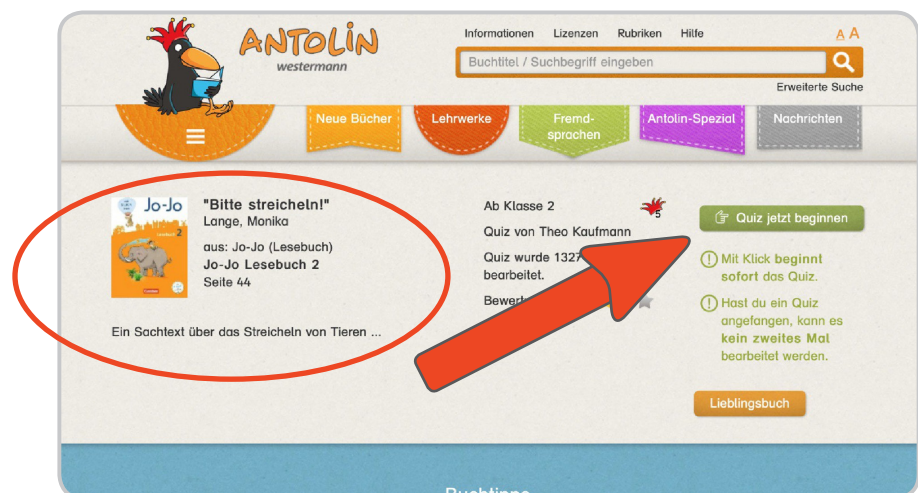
ANTOLIN
westermann

Informationen Lizenzen Rubriken Hilfe A A

Buchtitel / Suchbegriff eingeben

Erweiterte Suche

Neue Bücher Lehrwerke Fremdsprachen Antolin-Spezial Nachrichten

Jo-Jo

"Bitte streicheln!"
Lange, Monika

aus: Jo-Jo (Lesebuch)
Jo-Jo Lesebuch 2
Seite 44

Ein Sachtext über das Streicheln von Tieren ...

Ab Klasse 2

5

Quiz von Theo Kaufmann

Quiz wurde 1327 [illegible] bearbeitet.

Bewert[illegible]

Quiz jetzt beginnen

Mit Klick beginnt sofort das Quiz.

Hast du ein Quiz angefangen, kann es kein zweites Mal bearbeitet werden.

Lieblingsbuch

Buchtipps